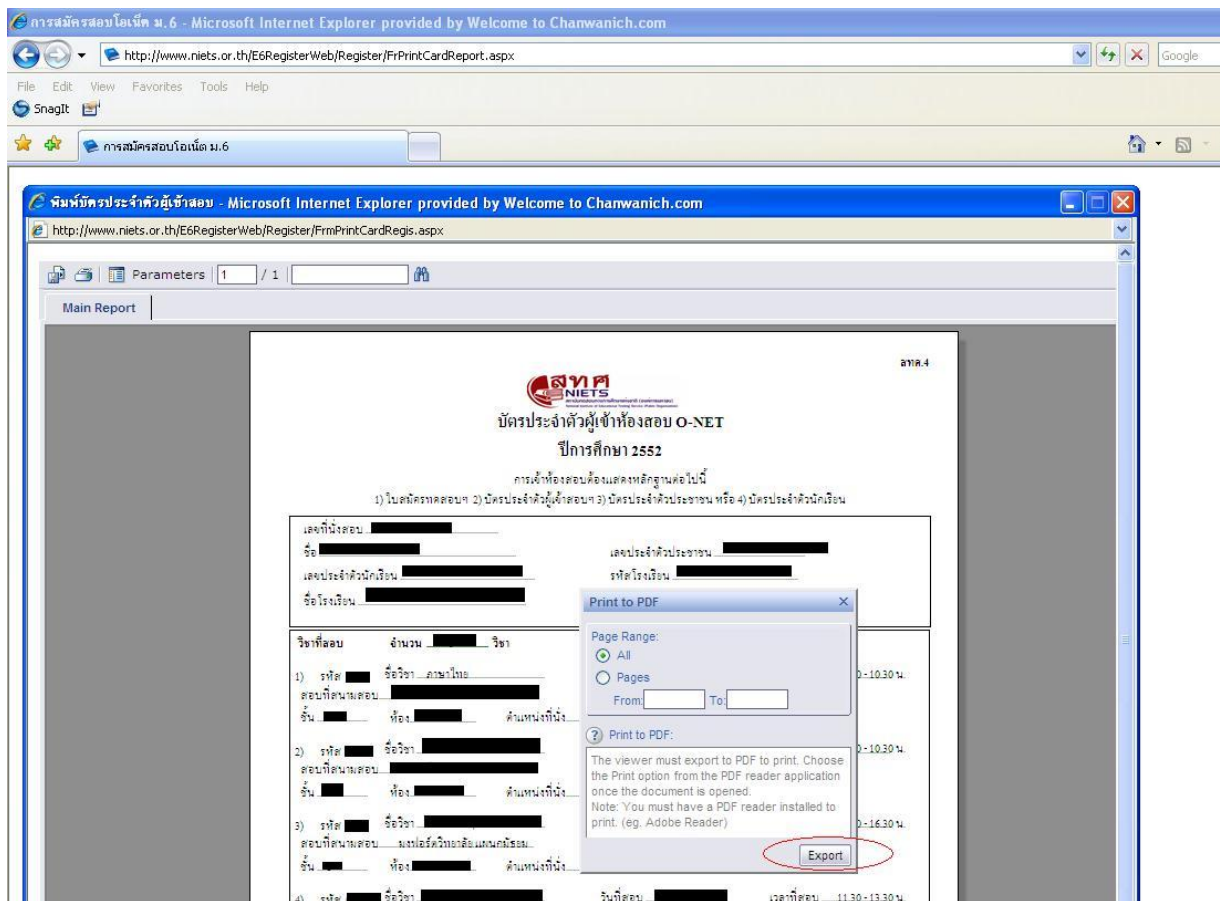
การสมัครสอบโอเน็ต ม.6 - Microsoft Internet Explorer provided by Welcome to Chanwanich.com

http://www.niets.or.th/E6RegisterWeb/Register/FrPrintCardReport.aspx

Google

File Edit View Favorites Tools Help

SnagIt

การสมัครสอบโอเน็ต ม.6

พิมพ์บัตรประจำตัวผู้เข้าสอบ - Microsoft Internet Explorer provided by Welcome to Chanwanich.com

http://www.niets.or.th/E6RegisterWeb/Register/FrmPrintCardRegis.aspx

Parameters 1 / 1

Main Report

สทศ.4

สทศ
NIETS

บัตรประจำตัวผู้เข้าห้องสอบ O-NET

ปีการศึกษา 2552

การเข้าห้องสอบต้องแสดงหลักฐานต่อไปนี้
1) ใบสมัครทดสอบฯ 2) บัตรประจำตัวผู้เข้าสอบฯ 3) บัตรประจำตัวประชาชน หรือ 4) บัตรประจำตัวนักเรียน

เลขที่นั่งสอบ

ชื่อ

เลขประจำตัวประชาชน

เลขประจำตัวนักเรียน

รหัสโรงเรียน

ชื่อโรงเรียน

วิชาที่สอบ จำนวน วิชา

1) รหัส ชื่อวิชา ภาษาไทย
สอบที่สนามสอบ
ชั้น ห้อง ตำแหน่งที่นั่ง

2) รหัส ชื่อวิชา
สอบที่สนามสอบ
ชั้น ห้อง ตำแหน่งที่นั่ง

3) รหัส ชื่อวิชา
สอบที่สนามสอบ มงฟอร์ตวิทยาลัย แผนกมัธยม
ชั้น ห้อง ตำแหน่งที่นั่ง

4) รหัส ชื่อวิชา วันที่สอบ เวลาที่สอบ 11.30 - 13.30 น.

0 - 10.30 น.

0 - 10.30 น.

0 - 16.30 น.

Print to PDF

Page Range:
All
Pages
From: To:

Print to PDF:

The viewer must export to PDF to print. Choose the Print option from the PDF reader application once the document is opened.
Note: You must have a PDF reader installed to print. (eg. Adobe Reader)

Export